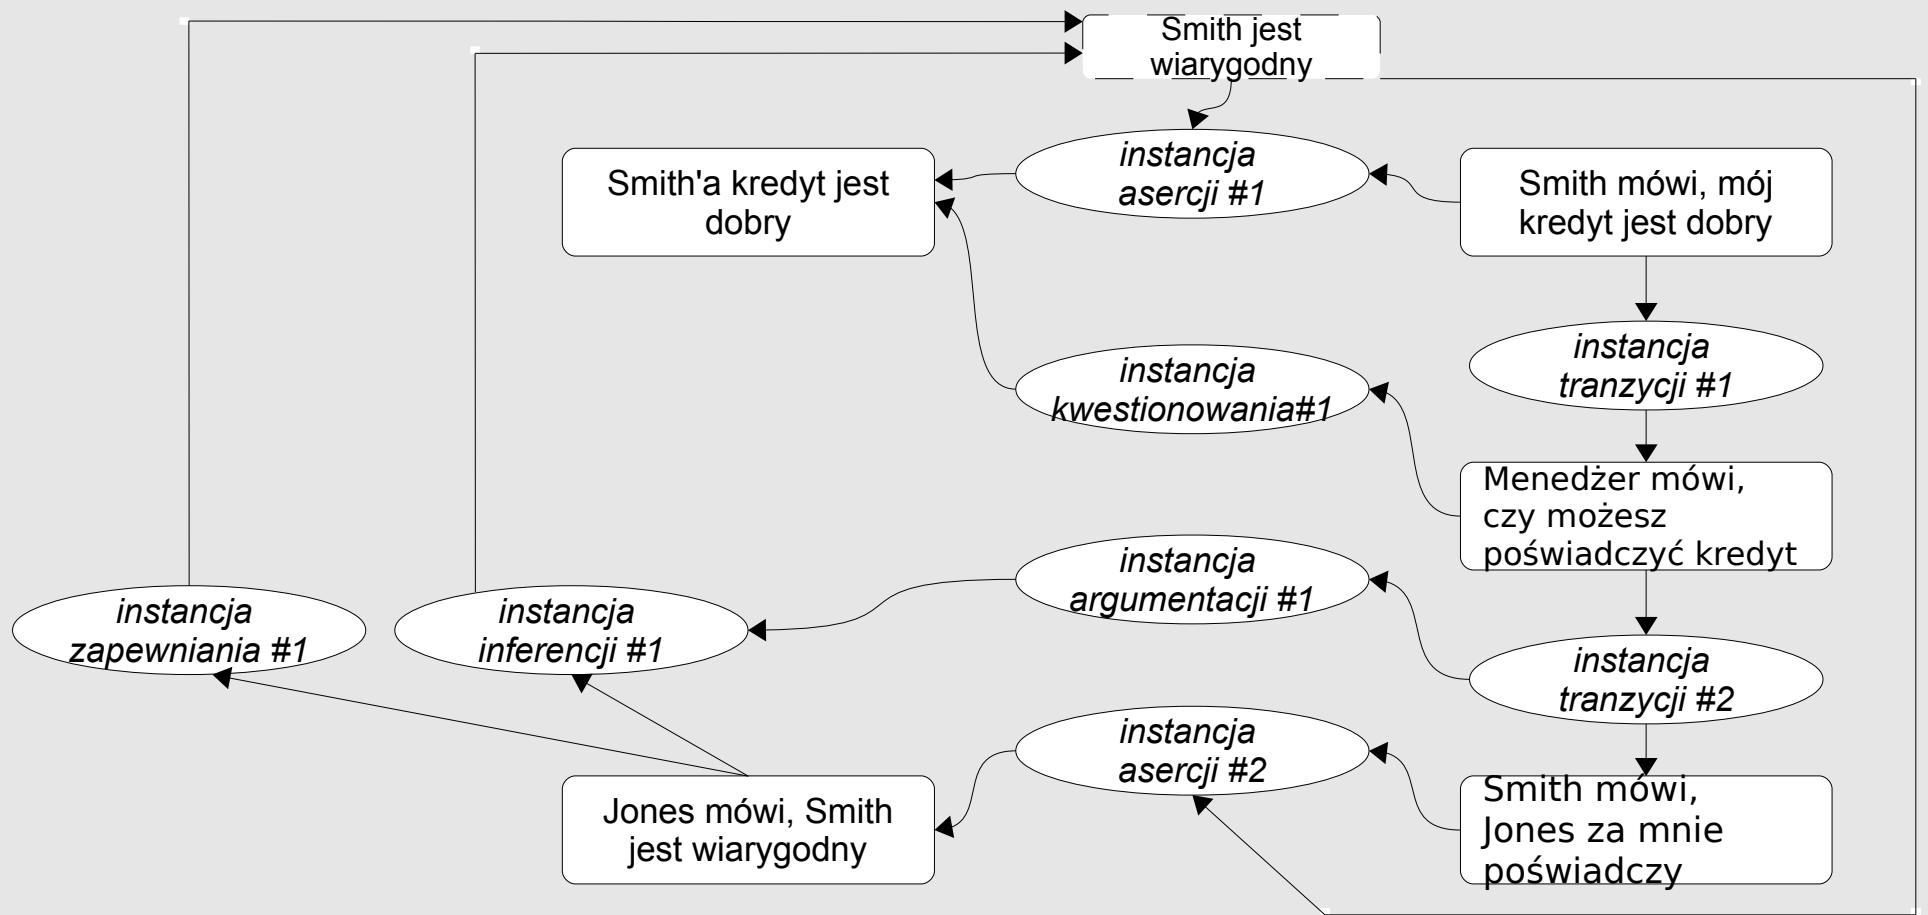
Smith jest wiarygodny

Smith'a kredyt jest dobry

instancja asercji #1

Smith mówi, mój kredyt jest dobry

instancja tranzycji #1

instancja kwestionowania#1

Menedżer mówi, czy możesz poświadczyć kredyt

instancja argumentacji #1

instancja zapewniania #1

instancja inferencji #1

instancja tranzycji #2

instancja asercji #2

Jones mówi, Smith jest wiarygodny

Smith mówi, Jones za mnie poświadczy